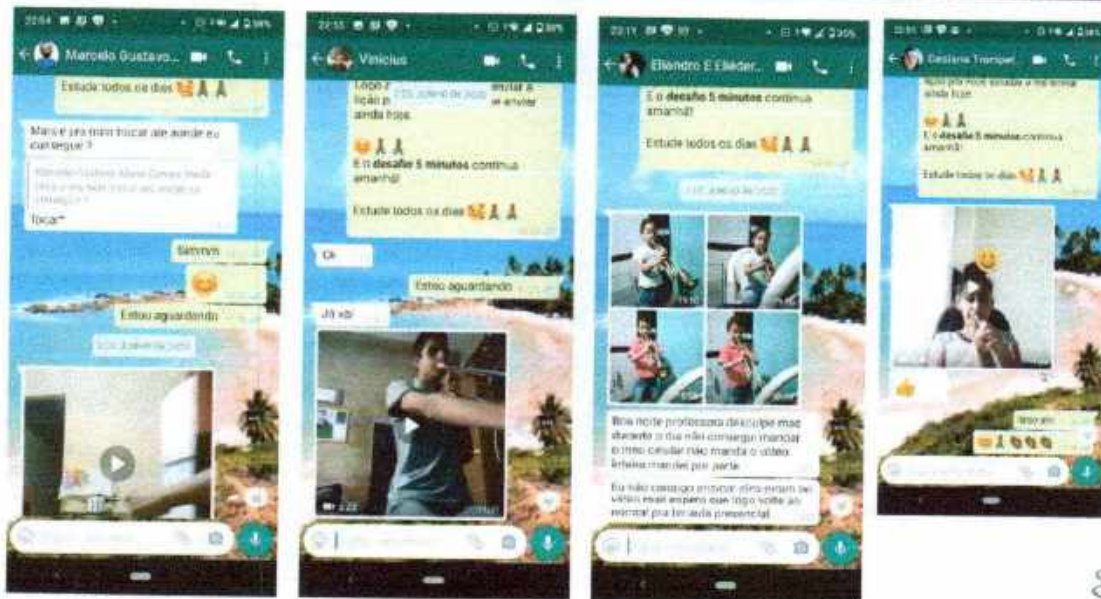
22:04

Marcelo Gustavo...

Estude todos os dias 🙏🙏

Mas e pra mim tocar até aonde eu consegue ?

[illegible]

Tocar*

Simmm

😊

Estou aguardando

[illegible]

22:15

Vinicius

Logo p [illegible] enviar a lição p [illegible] ainda hoje

😊🙏🙏

E o desafio 5 minutos continua amanhã!

Estude todos os dias 🙏🙏

Ok

Estou aguardando

Já vai

22:17

Eliandro E Elieder...

E o desafio 5 minutos continua amanhã!

Estude todos os dias 🙏🙏

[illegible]

Boa noite professora desculpe mas durante o dia não consegui mandar o meu celular não manda o vídeo inteiro mandei por parte

Eu não consegui produzir ótima imagem no vídeo mas espero que logo volte ao normal pra ter aula presencial

Gasiana Trompet...

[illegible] ainda hoje

😊🙏🙏

E o desafio 5 minutos continua amanhã!

Estude todos os dias 🙏🙏

👍

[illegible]

😊🙏👏👏👏